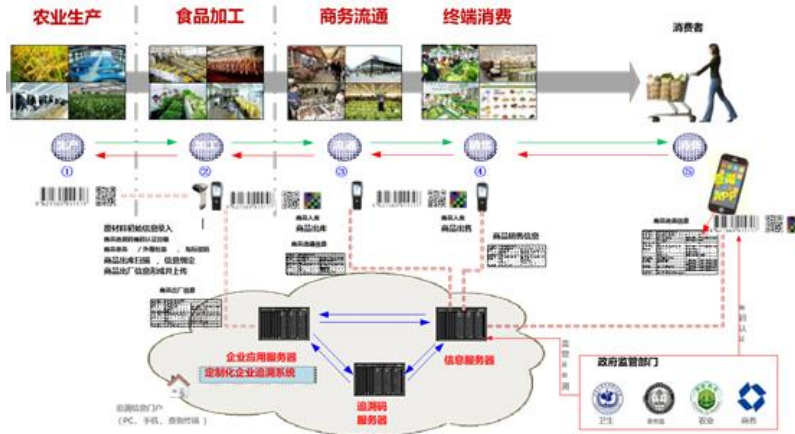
农业生产

食品加工

商务流通

终端消费

消费者

生产

①

加工

②

流通

③

销售

④

消费

⑤

原材料初始信息录入

商品加工 / 外箱包装 ，贴标赋码

商品出库扫描 ，信息绑定

商品出厂信息形成并上传

商品出厂信息

商品入库

商品出库

商品流通信息

商品入库

商品出售

商品销售信息

商品追溯信息

企业应用服务器

定制化企业追溯系统

追溯码服务器

信息服务器

追溯信息门户
（PC、手机、查询终端）

政府监管部门

卫生

农业

商务

监督管理